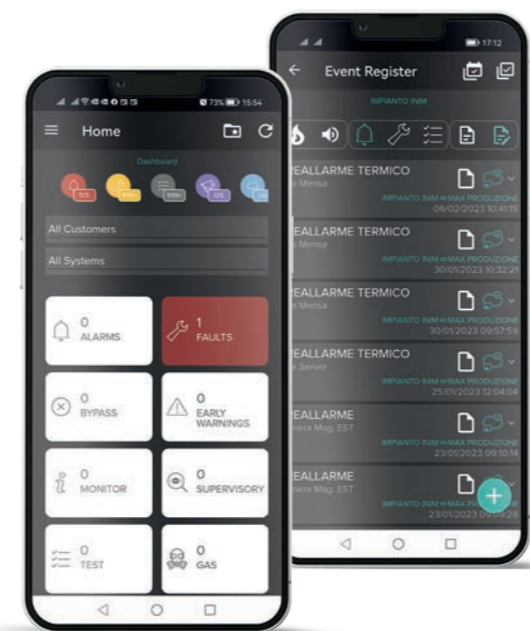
73% 15:54

Home

Dashboard

125

999+

125

All Customers

All Systems

0 ALARMS

1 FAULTS

0 BYPASS

0 EARLY WARNINGS

0 MONITOR

0 SUPERVISORY

0 TEST

0 GAS

17:12

Event Register

IMPIANTO INM

PREALLARME TERMICO
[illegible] Mensa
IMPIANTO INM ⇔ MAX PRODUZIONE
06/02/2023 10:41:15

PREALLARME TERMICO
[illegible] Mensa
IMPIANTO INM ⇔ MAX PRODUZIONE
30/01/2023 10:32:21

PREALLARME TERMICO
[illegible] Mensa
IMPIANTO INM ⇔ MAX PRODUZIONE
30/01/2023 09:57:59

PREALLARME TERMICO
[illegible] Server
IMPIANTO INM ⇔ MAX PRODUZIONE
25/01/2023 12:04:04

PREALLARME
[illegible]mera Mag. EST
IMPIANTO INM ⇔ MAX PRODUZIONE
23/01/2023 09:10:14

PREALLARME
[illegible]mera Mag. EST
23/01/2023 09:09:28